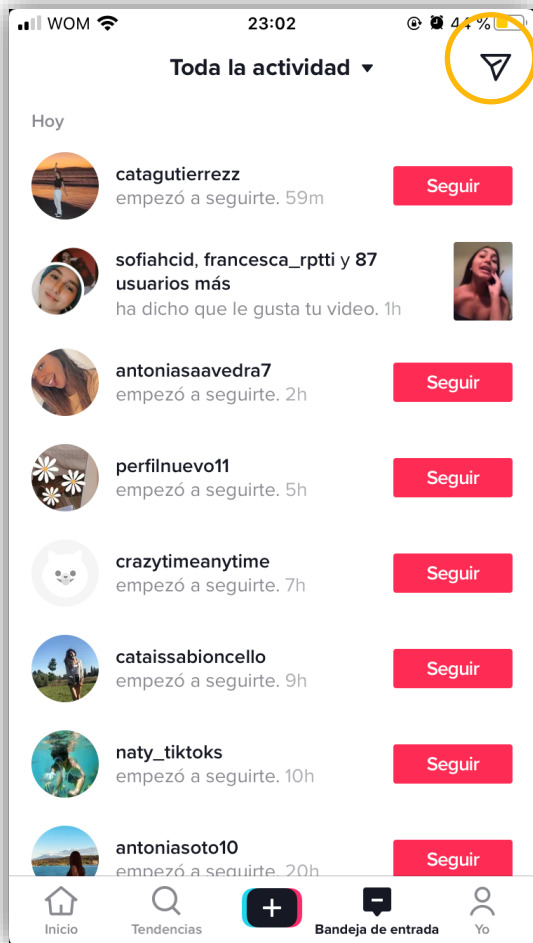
WOM 23:02 4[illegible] %

Toda la actividad

Hoy

catagutierrezz
empezó a seguirte. 59m
Seguir

sofiahcid, francesca_rptti y 87 usuarios más
ha dicho que le gusta tu video. 1h

antoniasaavedra7
empezó a seguirte. 2h
Seguir

perfilnuevo11
empezó a seguirte. 5h
Seguir

crazytimeanytime
empezó a seguirte. 7h
Seguir

cataissabioncello
empezó a seguirte. 9h
Seguir

naty_tiktoks
empezó a seguirte. 10h
Seguir

antoniasoto10
empezó a seguirte. 20h
Seguir

Inicio Tendencias Bandeja de entrada Yo